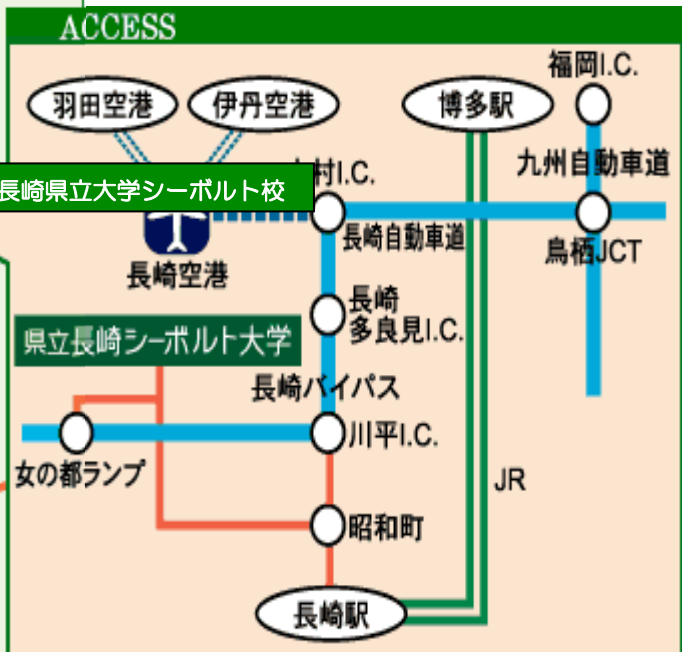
ACCESS

羽田空港

伊丹空港

博多駅

福岡I.C.

長崎県立大学シーボルト校

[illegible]村I.C.

九州自動車道

長崎自動車道

鳥栖JCT

長崎空港

長崎
多良見I.C.

県立長崎シーボルト大学

長崎バイパス

川平I.C.

女の都ランプ

JR

昭和町

長崎駅